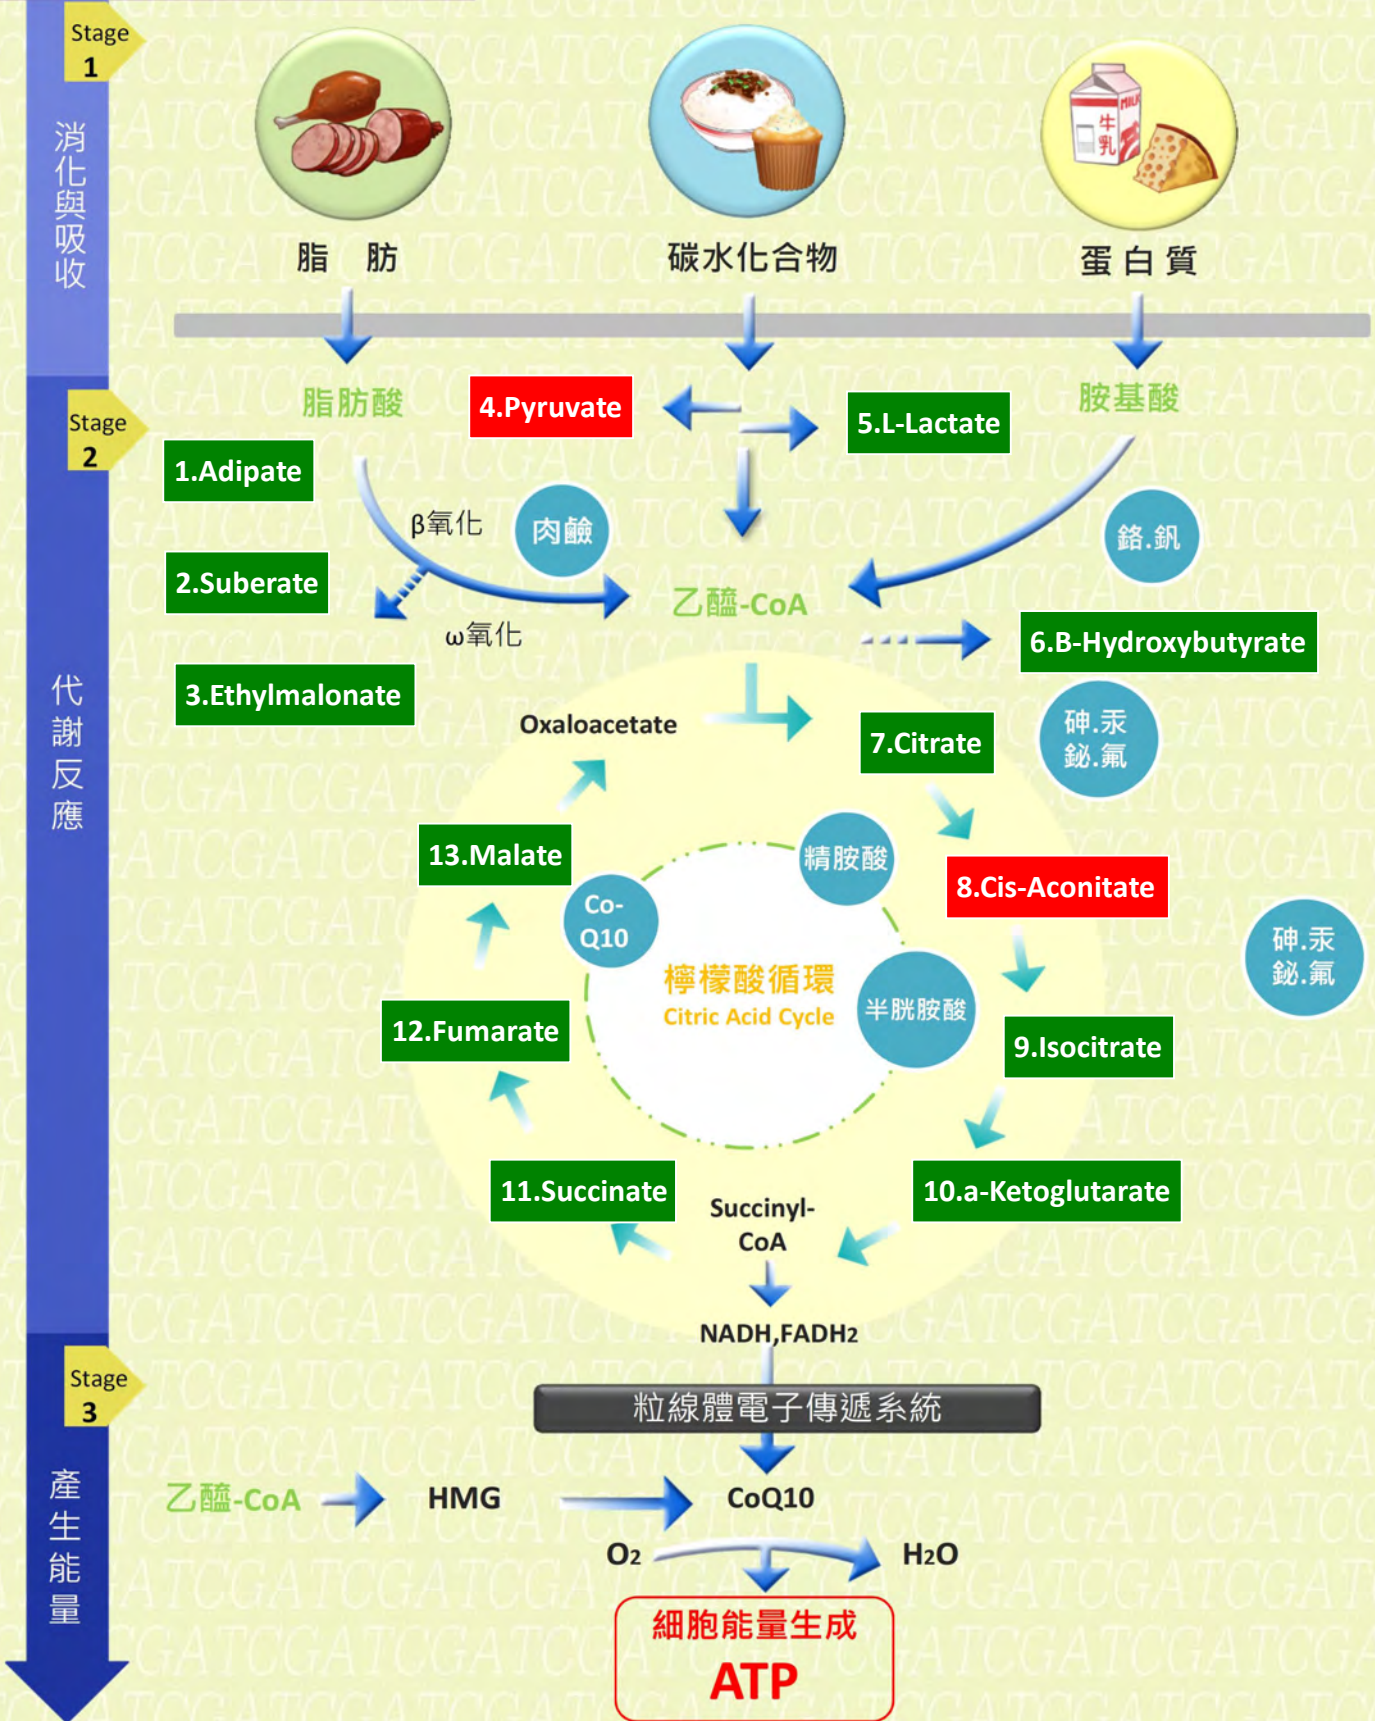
Stage 1

消化與吸收

脂 肪

碳水化合物

蛋白質

牛乳

MILK

Stage 2

代謝反應

脂肪酸

4.Pyruvate

5.L-Lactate

胺基酸

1.Adipate

β氧化

肉鹼

鉻.釩

2.Suberate

乙醯-CoA

ω氧化

6.B-Hydroxybutyrate

3.Ethylmalonate

Oxaloacetate

7.Citrate

砷.汞 鉍.氟

13.Malate

精胺酸

8.Cis-Aconitate

Co-Q10

檸檬酸循環

Citric Acid Cycle

半胱胺酸

砷.汞 鉍.氟

12.Fumarate

9.Isocitrate

11.Succinate

Succinyl-CoA

10.a-Ketoglutarate

NADH,FADH2

Stage 3

產生能量

粒線體電子傳遞系統

乙醯-CoA

HMG

CoQ10

$O_2$

$H_2O$

細胞能量生成

ATP